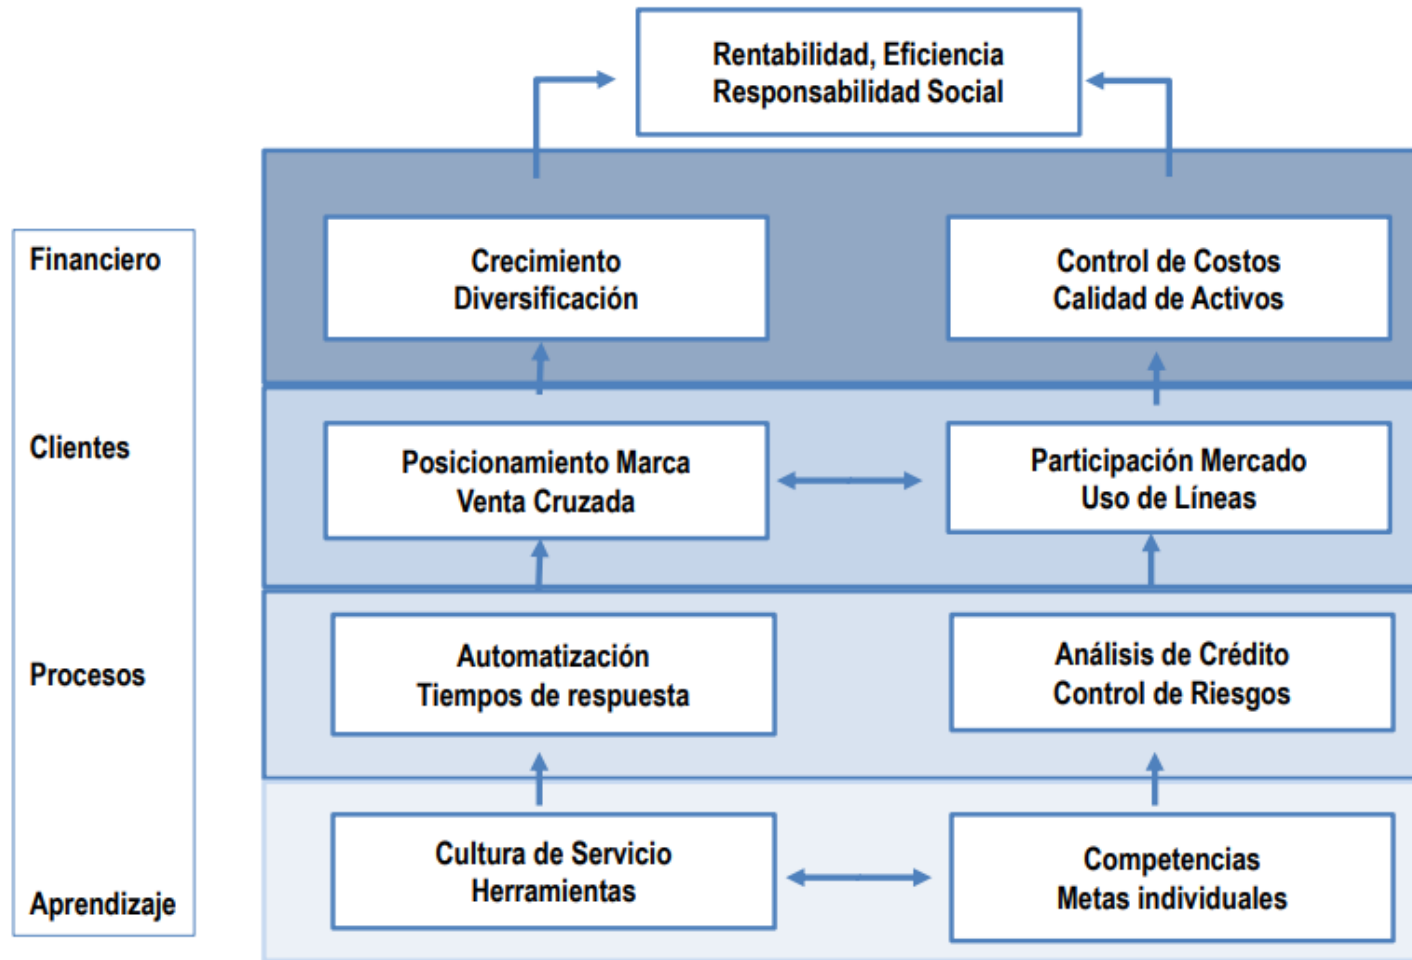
Rentabilidad, Eficiencia
Responsabilidad Social

Financiero

Clientes

Procesos

Aprendizaje

Crecimiento
Diversificación

Control de Costos
Calidad de Activos

Posicionamiento Marca
Venta Cruzada

Participación Mercado
Uso de Líneas

Automatización
Tiempos de respuesta

Análisis de Crédito
Control de Riesgos

Cultura de Servicio
Herramientas

Competencias
Metas individuales